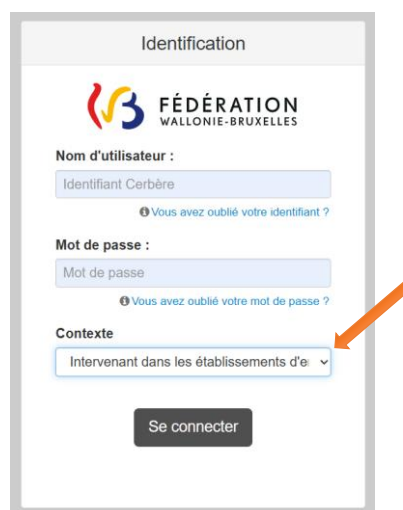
Identification

FÉDÉRATION
WALLONIE-BRUXELLES

Nom d'utilisateur :

Identifiant Cerbère

Vous avez oublié votre identifiant ?

Mot de passe :

Mot de passe

Vous avez oublié votre mot de passe ?

Contexte

Intervenant dans les établissements d'e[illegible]

Se connecter